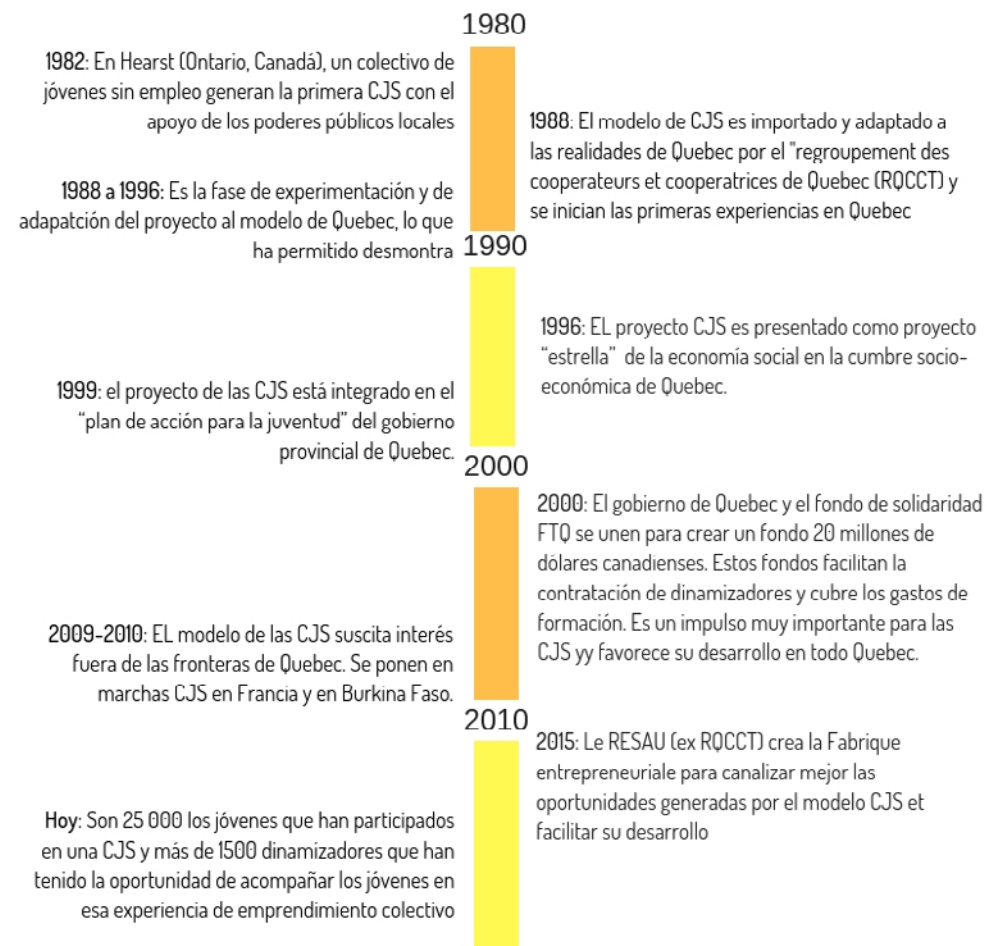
1980

1982: En Hearst (Ontario, Canadá), un colectivo de jóvenes sin empleo generan la primera CJS con el apoyo de los poderes públicos locales

1988 a 1996: Es la fase de experimentación y de adapatción del proyecto al modelo de Quebec, lo que ha permitido desmontra

1988: El modelo de CJS es importado y adaptado a las realidades de Quebec por el "regroupement des cooperateurs et cooperatrices de Quebec (RQCCT) y se inician las primeras experiencias en Quebec

1990

1996: EL proyecto CJS es presentado como proyecto "estrella" de la economía social en la cumbre socio-económica de Quebec.

1999: el proyecto de las CJS está integrado en el "plan de acción para la juventud" del gobierno provincial de Quebec.

2000

2000: El gobierno de Quebec y el fondo de solidaridad FTQ se unen para crear un fondo 20 millones de dólares canadienses. Estos fondos facilitan la contratación de dinamizadores y cubre los gastos de formación. Es un impulso muy importante para las CJS yy favorece su desarrollo en todo Quebec.

2009-2010: EL modelo de las CJS suscita interés fuera de las fronteras de Quebec. Se ponen en marchas CJS en Francia y en Burkina Faso.

2010

2015: Le RESAU (ex RQCCT) crea la Fabrique entrepreneuriale para canalizar mejor las oportunidades generadas por el modelo CJS et facilitar su desarrollo

Hoy: Son 25 000 los jóvenes que han participados en una CJS y más de 1500 dinamizadores que han tenido la oportunidad de acompañar los jóvenes en esa experiencia de emprendimiento colectivo